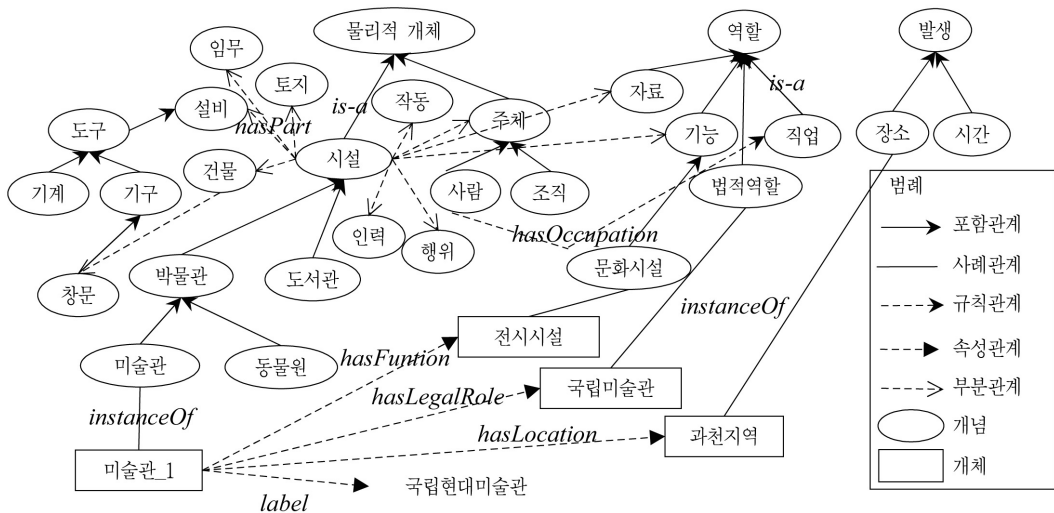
물리적 개체

역할

발생

임무

토지

설비

작동

주체

자료

is-a

도구

is-a

hasPart

기능

직업

장소

시간

시설

건물

기계

기구

사람

조직

법적역할

범례

포함관계

인력

행위

hasOccupation

사례관계

문화시설

창문

박물관

도서관

규칙관계

instanceOf

전시시설

속성관계

미술관

동물원

hasFuntion

국립미술관

부분관계

hasLegalRole

instanceOf

개념

hasLocation

과천지역

미술관_1

개체

label

국립현대미술관